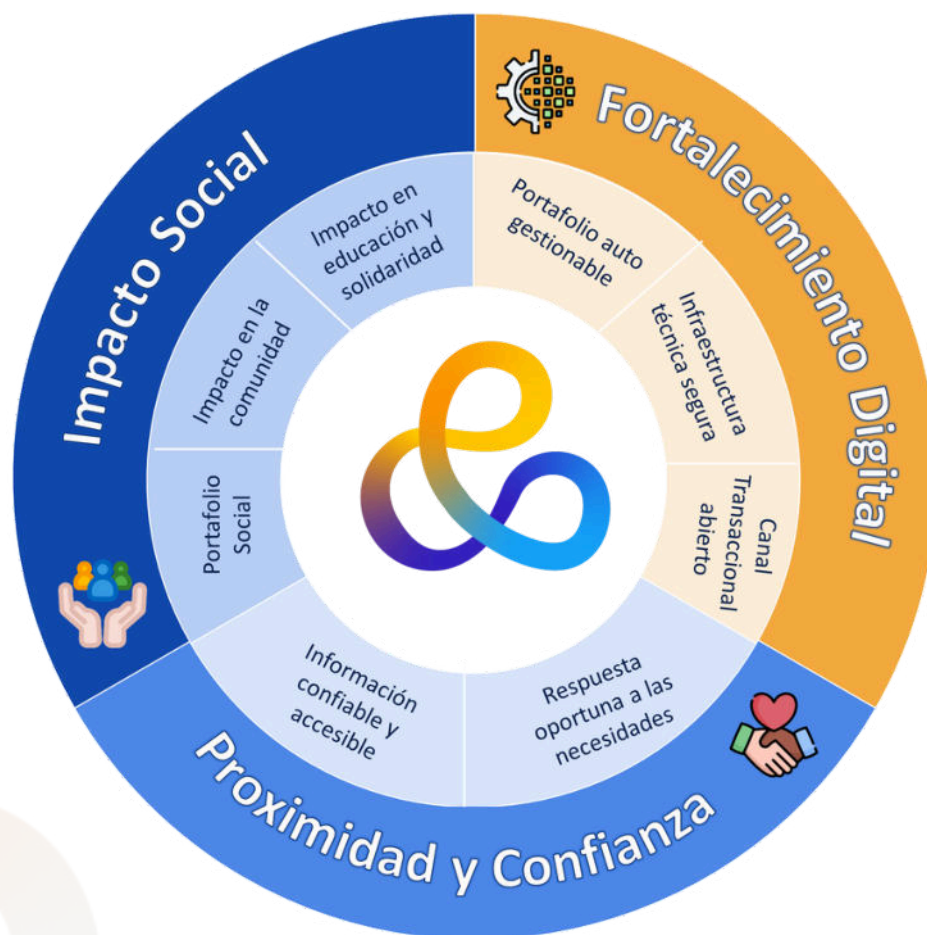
Impacto Social

Impacto en educación y solidaridad

Impacto en la comunidad

Portafolio Social

Fortalecimiento Digital

Portafolio auto gestionable

Infraestructura técnica segura

Canal Transaccional abierto

Proximidad y Confianza

Información confiable y accesible

Respuesta oportuna a las necesidades